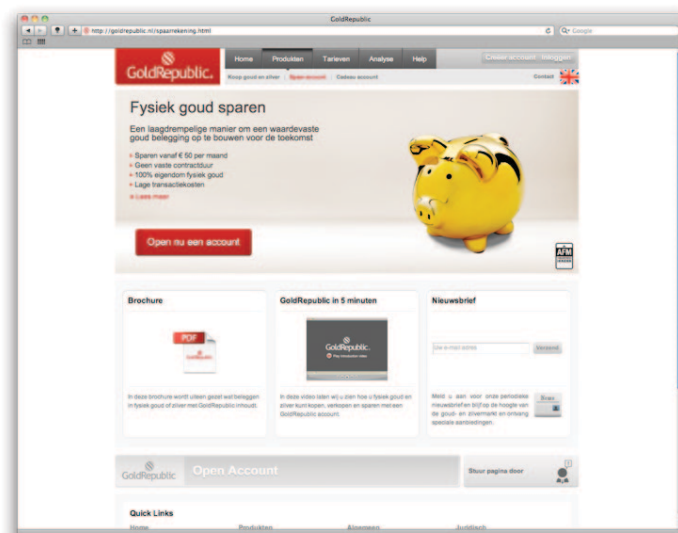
GoldRepublic

http://goldrepublic.nl/spaarrekening.html

Google

GoldRepublic.

Home | Produkten | Tarieven | Analyse | Help

Create account | Inloggen

Koop goud en zilver | Open account | Cadeau account

Contact

Fysiek goud sparen

Een laagdrempelige manier om een waardevaste goud belegging op te bouwen voor de toekomst

» Sparen vanaf € 50 per maand
» Geen vaste contractduur
» 100% eigendom fysiek goud
» Lage transactiekosten
» Lees meer

Open nu een account

AFM

Brochure

PDF

In deze brochure wordt uitleg gezet wat beleggen in fysiek goud of zilver met GoldRepublic inhoudt.

GoldRepublic in 5 minuten

GoldRepublic.

In deze video laten wij u zien hoe u fysiek goud en zilver kunt kopen, verkopen en sparen met een GoldRepublic account.

Nieuwsbrief

Uw e-mail adres

Verstuur

Meld u aan voor onze periodieke nieuwsbrieven blijf op de hoogte van de goud- en zilvermarkt en ontvang speciale aanbiedingen.

GoldRepublic

Open Account

Stuur pagina door

Quick Links

Home | Produkten | Algemeen | Juridisch